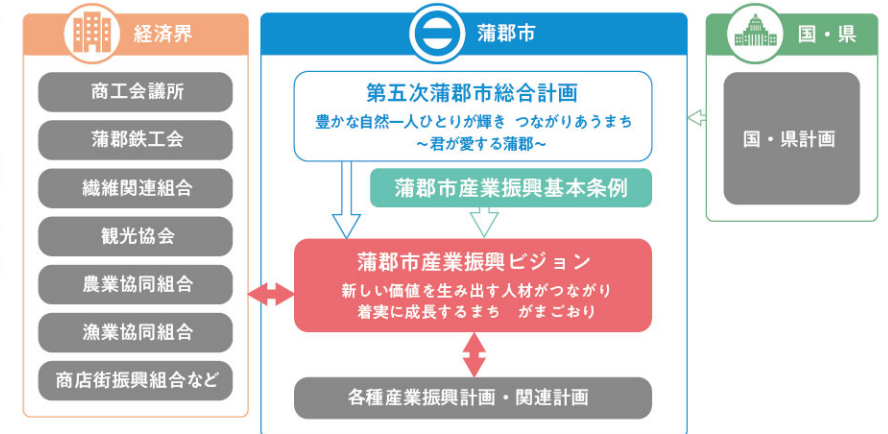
経済界

商工会議所

蒲郡鉄工会

繊維関連組合

観光協会

農業協同組合

漁業協同組合

商店街振興組合など

蒲郡市

第五次蒲郡市総合計画

豊かな自然一人ひとりが輝き つながりあうまち
～君が愛する蒲郡～

蒲郡市産業振興基本条例

蒲郡市産業振興ビジョン

新しい価値を生み出す人材がつながり
着実に成長するまち がまごおり

各種産業振興計画・関連計画

国・県

国・県計画